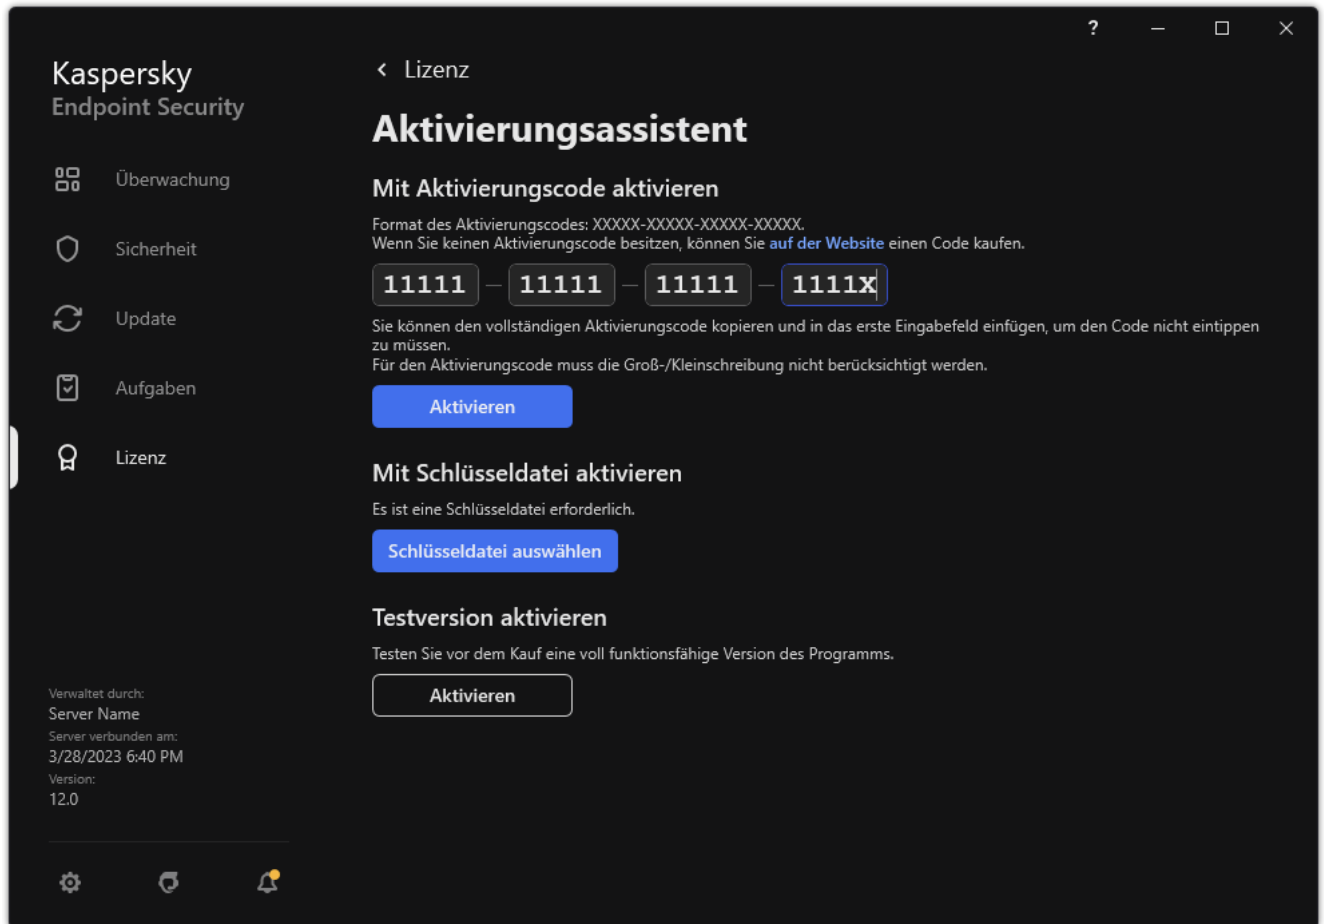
?

Kaspersky
Endpoint Security

Überwachung

Sicherheit

Update

Aufgaben

Lizenz

Verwaltet durch:
Server Name
Server verbunden am:
3/28/2023 6:40 PM
Version:
12.0

< Lizenz

Aktivierungsassistent

Mit Aktivierungscode aktivieren

Format des Aktivierungscodes: XXXXX-XXXXX-XXXXX-XXXXX.
Wenn Sie keinen Aktivierungscode besitzen, können Sie auf der Website einen Code kaufen.

11111 – 11111 – 11111 – 1111X

Sie können den vollständigen Aktivierungscode kopieren und in das erste Eingabefeld einfügen, um den Code nicht eintippen zu müssen.
Für den Aktivierungscode muss die Groß-/Kleinschreibung nicht berücksichtigt werden.

Aktivieren

Mit Schlüsseldatei aktivieren

Es ist eine Schlüsseldatei erforderlich.

Schlüsseldatei auswählen

Testversion aktivieren

Testen Sie vor dem Kauf eine voll funktionsfähige Version des Programms.

Aktivieren